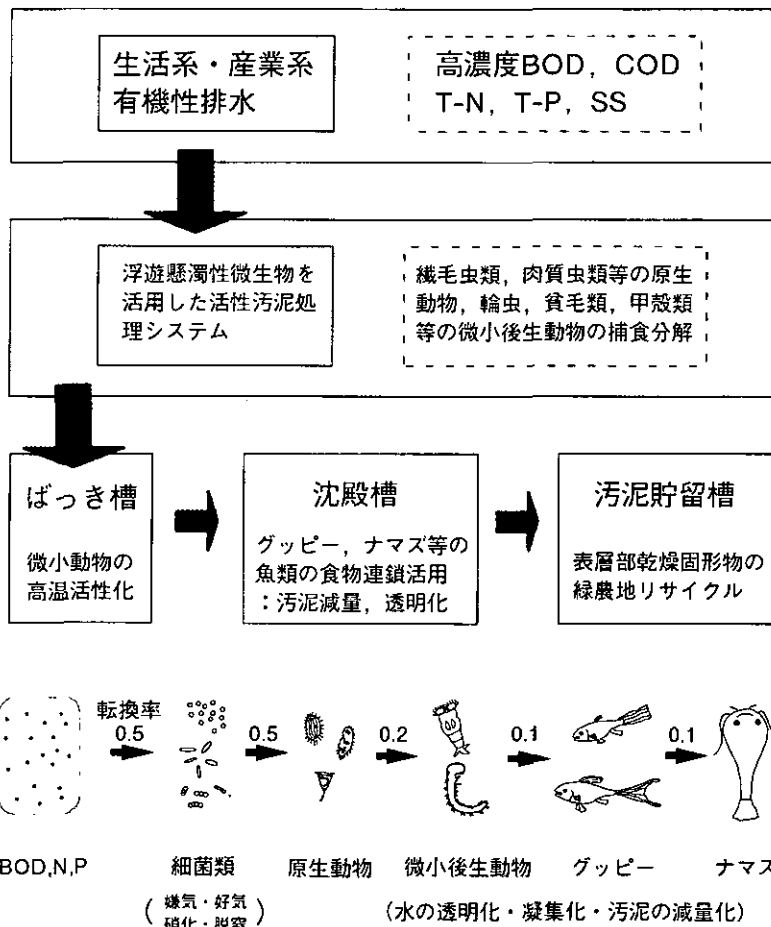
生活系・産業系
有機性排水

高濃度BOD，COD
T-N，T-P，SS

浮遊懸濁性微生物を活用した活性汚泥処理システム

繊毛虫類，肉質虫類等の原生動物，輪虫，貧毛類，甲殻類等の微小後生動物の捕食分解

ばっき槽

微小動物の高温活性化

沈殿槽

グッピー，ナマズ等の魚類の食物連鎖活用
：汚泥減量，透明化

汚泥貯留槽

表層部乾燥固形物の緑農地リサイクル

転換率
0.5

0.5

0.2

0.1

0.1

BOD,N,P

細菌類

（嫌気・好気
硝化・脱窒）

原生動物

微小後生動物

グッピー

ナマズ

（水の透明化・凝集化・汚泥の減量化）